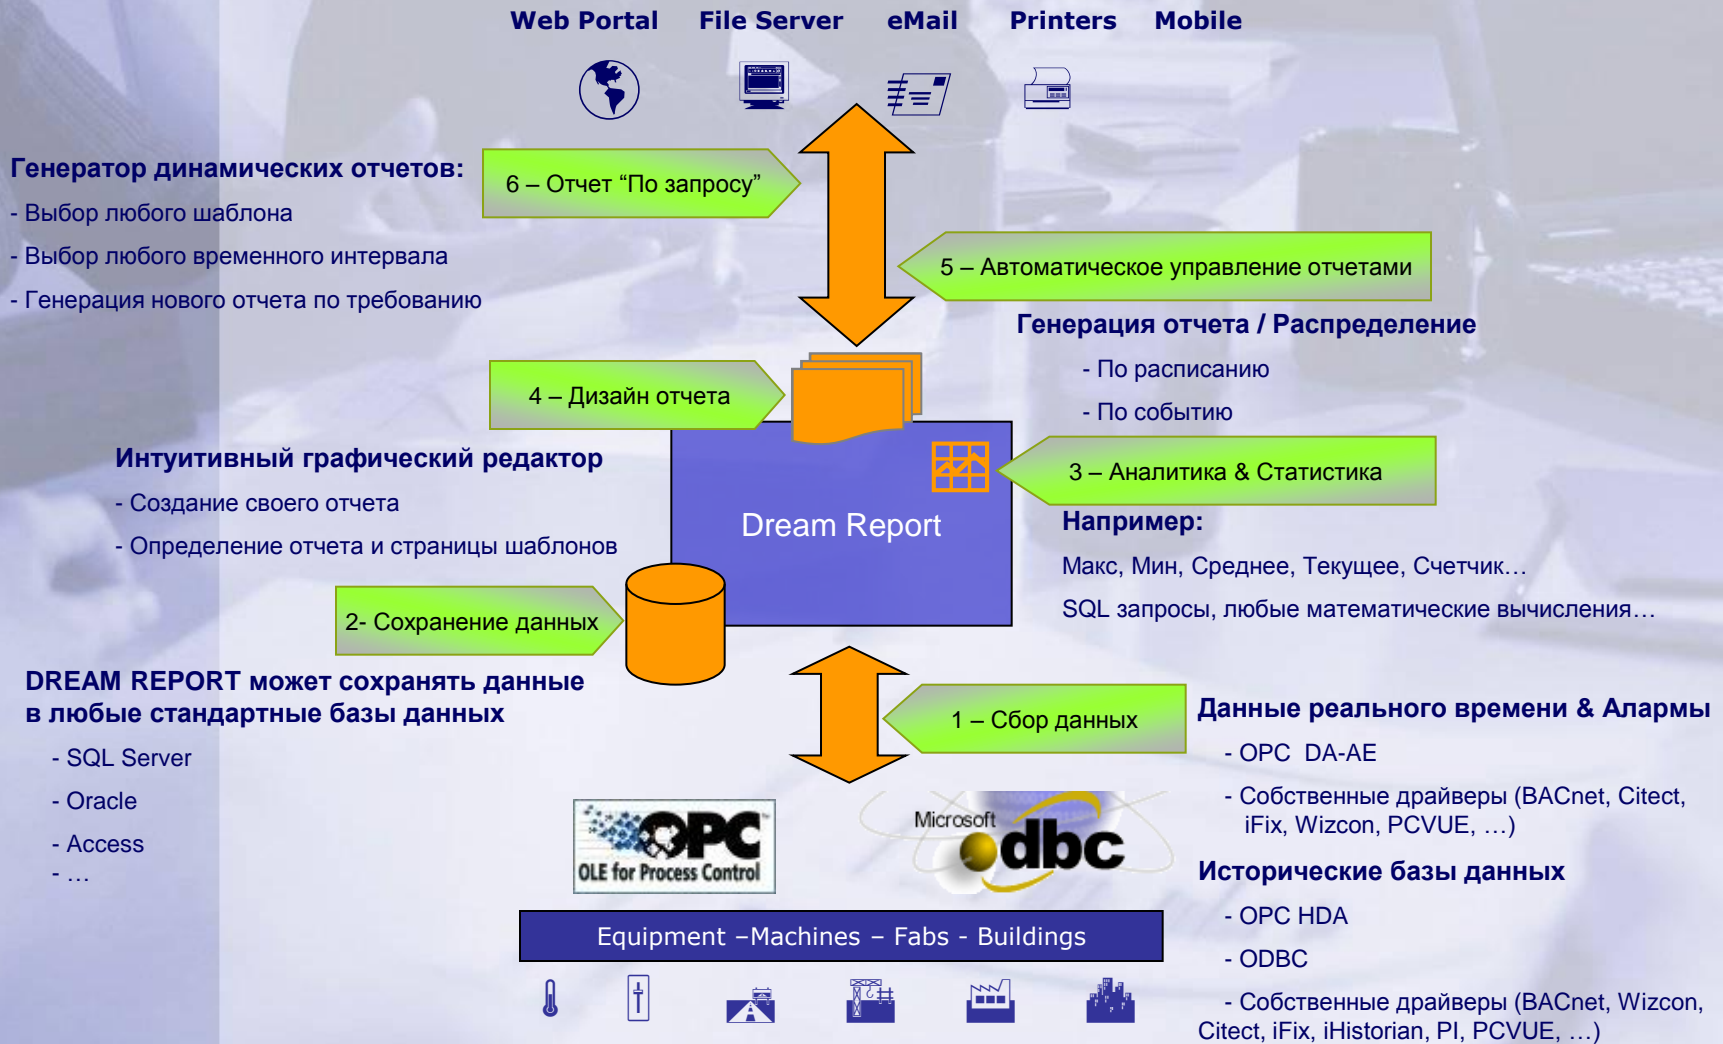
Web Portal File Server eMail Printers Mobile

Генератор динамических отчетов:
- Выбор любого шаблона
- Выбор любого временного интервала
- Генерация нового отчета по требованию

6 – Отчет “По запросу”

5 – Автоматическое управление отчетами

Генерация отчета / Распределение
- По расписанию
- По событию

4 – Дизайн отчета

Интуитивный графический редактор
- Создание своего отчета
- Определение отчета и страницы шаблонов

Dream Report

3 – Аналитика & Статистика

Например:
Макс, Мин, Среднее, Текущее, Счетчик…
SQL запросы, любые математические вычисления…

2- Сохранение данных

DREAM REPORT может сохранять данные в любые стандартные базы данных
- SQL Server
- Oracle
- Access
- …

1 – Сбор данных

Данные реального времени & Алармы
- OPC DA-AE
- Собственные драйверы (BACnet, Citect, iFix, Wizcon, PCVUE, …)

OPC
OLE for Process Control

Microsoft odbc

Исторические базы данных
- OPC HDA
- ODBC
- Собственные драйверы (BACnet, Wizcon, Citect, iFix, iHistorian, PI, PCVUE, …)

Equipment –Machines – Fabs - Buildings